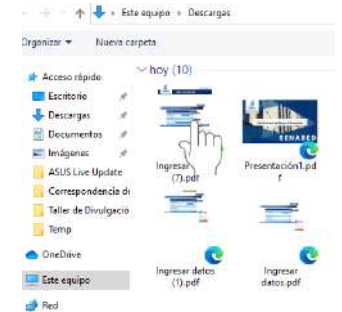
Este equipo › Descargas

Organizar ▾ Nueva carpeta

Acceso rápido
Escritorio
Descargas
Documentos
Imágenes
ASUS Live Update
Correspondencia di
Taller de Divulgació
Temp
OneDrive
Este equipo
Red

hoy (10)

Ingresar (7).pdf

RENADED
Presentación1.pdf

Ingresar datos (1).pdf

Ingresar datos.pdf